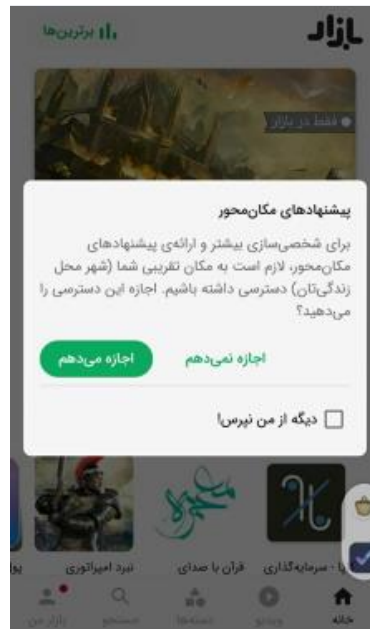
بازار

برترین‌ها

فقط در بازار

پیشنهادهای مکان‌محور

برای شخصی‌سازی بیشتر و ارائه‌ی پیشنهادهای مکان‌محور، لازم است به مکان تقریبی شما (شهر محل زندگی‌تان) دسترسی داشته باشیم. اجازه این دسترسی را می‌دهید؟

اجازه می‌دهم

اجازه نمی‌دهم

دیگه از من نپرس!

نبرد امپراتوری

قرآن با صدای

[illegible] - سرمایه‌گذاری

خانه

ویدیو

دسته‌ها

جستجو

بازار من